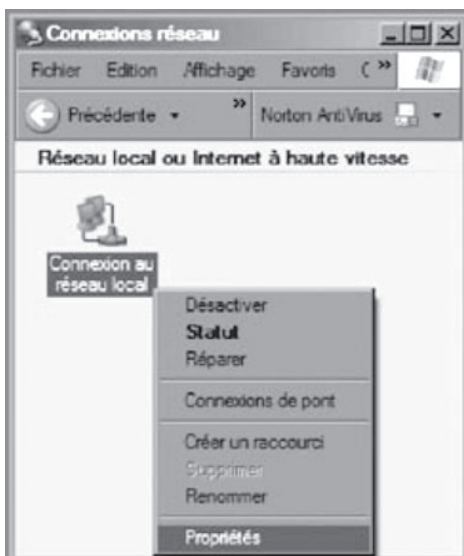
Connexions réseau

Fichier Edition Affichage Favoris (

Précédente

Norton AntiVirus

Réseau local ou Internet à haute vitesse

Connexion au réseau local

Désactiver
Statut
Réparer

Connexions de pont

Créer un raccourci
Supprimer
Renommer

Propriétés